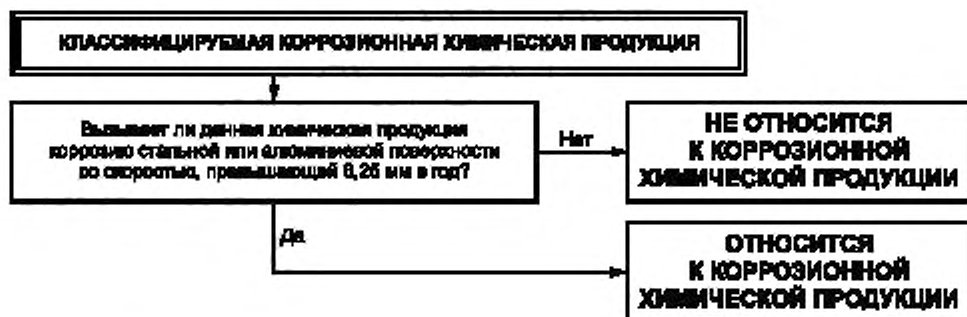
КЛАССИФИЦИРУЕМАЯ КОРРОЗИОННАЯ ХИМИЧЕСКАЯ ПРОДУКЦИЯ

Вызывает ли данная химическая продукция коррозию стальной или алюминиевой поверхности со скоростью, превышающей 6,25 мм в год?

Нет

НЕ ОТНОСИТСЯ К КОРРОЗИОННОЙ ХИМИЧЕСКОЙ ПРОДУКЦИИ

Да

ОТНОСИТСЯ К КОРРОЗИОННОЙ ХИМИЧЕСКОЙ ПРОДУКЦИИ